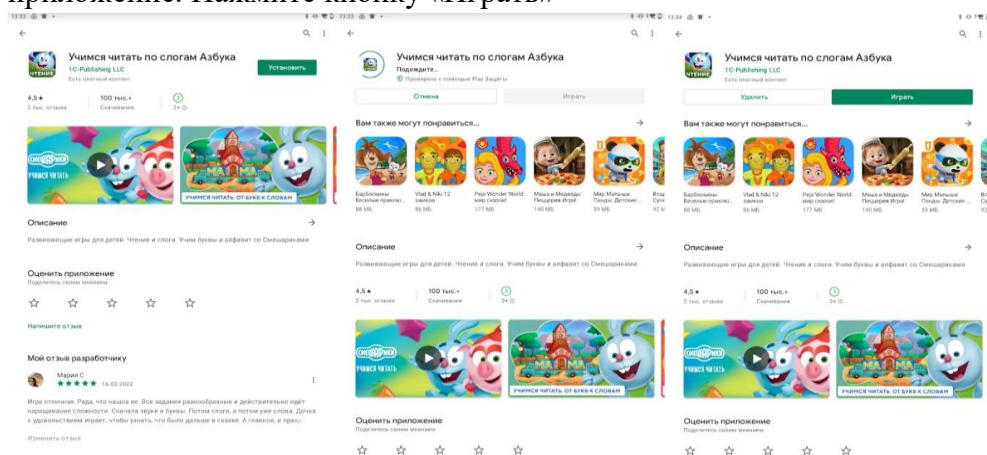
приложение. Нажмите кнопку «Играть»

13:33

Учимся читать по слогам Азбука
1C-Publishing LLC
Есть платный контент
Установить

4,5 ★
2 тыс. отзывов
100 тыс.+
Скачивания
3+

СМЕШАРИКИ
УЧИМСЯ ЧИТАТЬ
УЧИМСЯ ЧИТАТЬ. ОТ БУКВ К СЛОВАМ

Описание
Развивающие игры для детей. Чтение и слоги. Учим буквы и алфавит со Смешариками

Оценить приложение
Поделитесь своим мнением

Напишите отзыв

Мой отзыв разработчику
Мария С
★★★★★ 16.03.2022
Игра отличная. Рада, что нашла ее. Все задания разнообразные и действительно идёт наращивание сложности. Сначала звуки и буквы. Потом слоги, а потом уже слова. Дочка с удовольствием играет, чтобы узнать, что было дальше в сказке. А главное, и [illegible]
Изменить отзыв

13:33

Учимся читать по слогам Азбука
Подождите...
Проверено с помощью Play Защиты
Отмена
Играть

Вам также могут понравиться...
Барбоскины Веселые прило...
88 МБ
Vlad & Niki 12 замков
86 МБ
Pepi Wonder World: мир сказок!
177 МБ
Маша и Медведь: Пиццерия Игра!
140 МБ
Мир Малышей Панды: Детские ...
59 МБ

Описание
Развивающие игры для детей. Чтение и слоги. Учим буквы и алфавит со Смешариками

4,5 ★
2 тыс. отзывов
100 тыс.+
Скачивания
3+

СМЕШАРИКИ
УЧИМСЯ ЧИТАТЬ
УЧИМСЯ ЧИТАТЬ. ОТ БУКВ К СЛОВАМ

Оценить приложение
Поделитесь своим мнением

13:34

Учимся читать по слогам Азбука
1C-Publishing LLC
Есть платный контент
Удалить
Играть

Вам также могут понравиться...
Барбоскины Веселые прило...
88 МБ
Vlad & Niki 12 замков
86 МБ
Pepi Wonder World: мир сказок!
177 МБ
Маша и Медведь: Пиццерия Игра!
140 МБ
Мир Малышей Панды: Детские ...
59 МБ

Описание
Развивающие игры для детей. Чтение и слоги. Учим буквы и алфавит со Смешариками

4,5 ★
2 тыс. отзывов
100 тыс.+
Скачивания
3+

СМЕШАРИКИ
УЧИМСЯ ЧИТАТЬ
УЧИМСЯ ЧИТАТЬ. ОТ БУКВ К СЛОВАМ

Оценить приложение
Поделитесь своим мнением